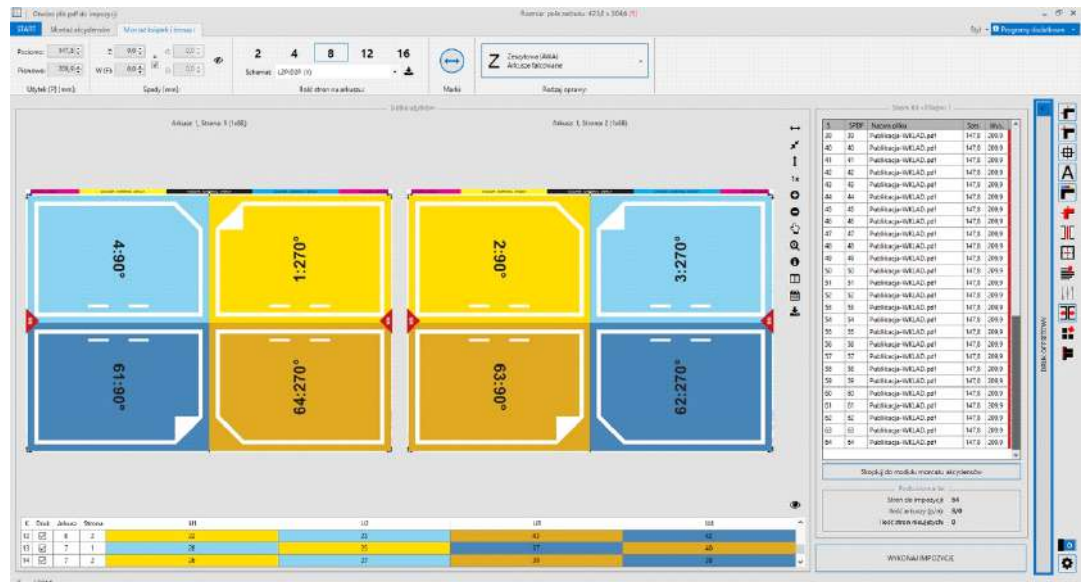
Otwórz plik pdf do impozycji

Rozmiar pola roboczego: 4252 x 3046 [?]

START | Montaż arkuszowy | Montaż książek (stron)

Poziomo: 147,8 | Pionowo: 209,9 | Użytek [P] [mm]: | Spady [mm]: | W (Fi) | 2 | 4 | 8 | 12 | 16 | Schemat: L2P(8)P (1) | Ilość stron na arkuszu: | Marki | Z | Zeszytowe (A4A) | Arkusze falcowane | Rodzaj oprawy:

Programy dodatkowe

Arkusz 1, Strona 1 (1x8) | Arkusz 1, Strona 2 (1x8)

4:90° | 1:270° | 2:90° | 3:270°
61:90° | 64:270° | 63:90° | 62:270°

| S | SPDF | Nazwa pliku | Szer. | Wys. |
|---|---|---|---|---|
| 39 | 39 | Publikacja-WKLAD.pdf | 147,8 | 209,9 |
| 40 | 40 | Publikacja-WKLAD.pdf | 147,8 | 209,9 |
| 41 | 41 | Publikacja-WKLAD.pdf | 147,8 | 209,9 |
| 42 | 42 | Publikacja-WKLAD.pdf | 147,8 | 209,9 |
| 43 | 43 | Publikacja-WKLAD.pdf | 147,8 | 209,9 |
| 44 | 44 | Publikacja-WKLAD.pdf | 147,8 | 209,9 |
| 45 | 45 | Publikacja-WKLAD.pdf | 147,8 | 209,9 |
| 46 | 46 | Publikacja-WKLAD.pdf | 147,8 | 209,9 |
| 47 | 47 | Publikacja-WKLAD.pdf | 147,8 | 209,9 |
| 48 | 48 | Publikacja-WKLAD.pdf | 147,8 | 209,9 |
| 49 | 49 | Publikacja-WKLAD.pdf | 147,8 | 209,9 |
| 50 | 50 | Publikacja-WKLAD.pdf | 147,8 | 209,9 |
| 51 | 51 | Publikacja-WKLAD.pdf | 147,8 | 209,9 |
| 52 | 52 | Publikacja-WKLAD.pdf | 147,8 | 209,9 |
| 53 | 53 | Publikacja-WKLAD.pdf | 147,8 | 209,9 |
| 54 | 54 | Publikacja-WKLAD.pdf | 147,8 | 209,9 |
| 55 | 55 | Publikacja-WKLAD.pdf | 147,8 | 209,9 |
| 56 | 56 | Publikacja-WKLAD.pdf | 147,8 | 209,9 |
| 57 | 57 | Publikacja-WKLAD.pdf | 147,8 | 209,9 |
| 58 | 58 | Publikacja-WKLAD.pdf | 147,8 | 209,9 |
| 59 | 59 | Publikacja-WKLAD.pdf | 147,8 | 209,9 |
| 60 | 60 | Publikacja-WKLAD.pdf | 147,8 | 209,9 |
| 61 | 61 | Publikacja-WKLAD.pdf | 147,8 | 209,9 |
| 62 | 62 | Publikacja-WKLAD.pdf | 147,8 | 209,9 |
| 63 | 63 | Publikacja-WKLAD.pdf | 147,8 | 209,9 |
| 64 | 64 | Publikacja-WKLAD.pdf | 147,8 | 209,9 |

Stosuj do modułu montażu arkuszowego

Stron do impozycji: 64
Ilość arkuszy (p/w): 8/8
Ilość stron niezużytych: 0

WYKONAJ IMPOZYCJĘ

| K | Druk | Arkusz | Strona | U1 | U2 | U3 | U4 |
|---|---|---|---|---|---|---|---|
| 12 | ☑ | 6 | 2 | 22 | 23 | 43 | 42 |
| 13 | ☑ | 7 | 1 | 28 | 35 | 37 | 40 |
| 14 | ☑ | 7 | 2 | 26 | 27 | 39 | 38 |